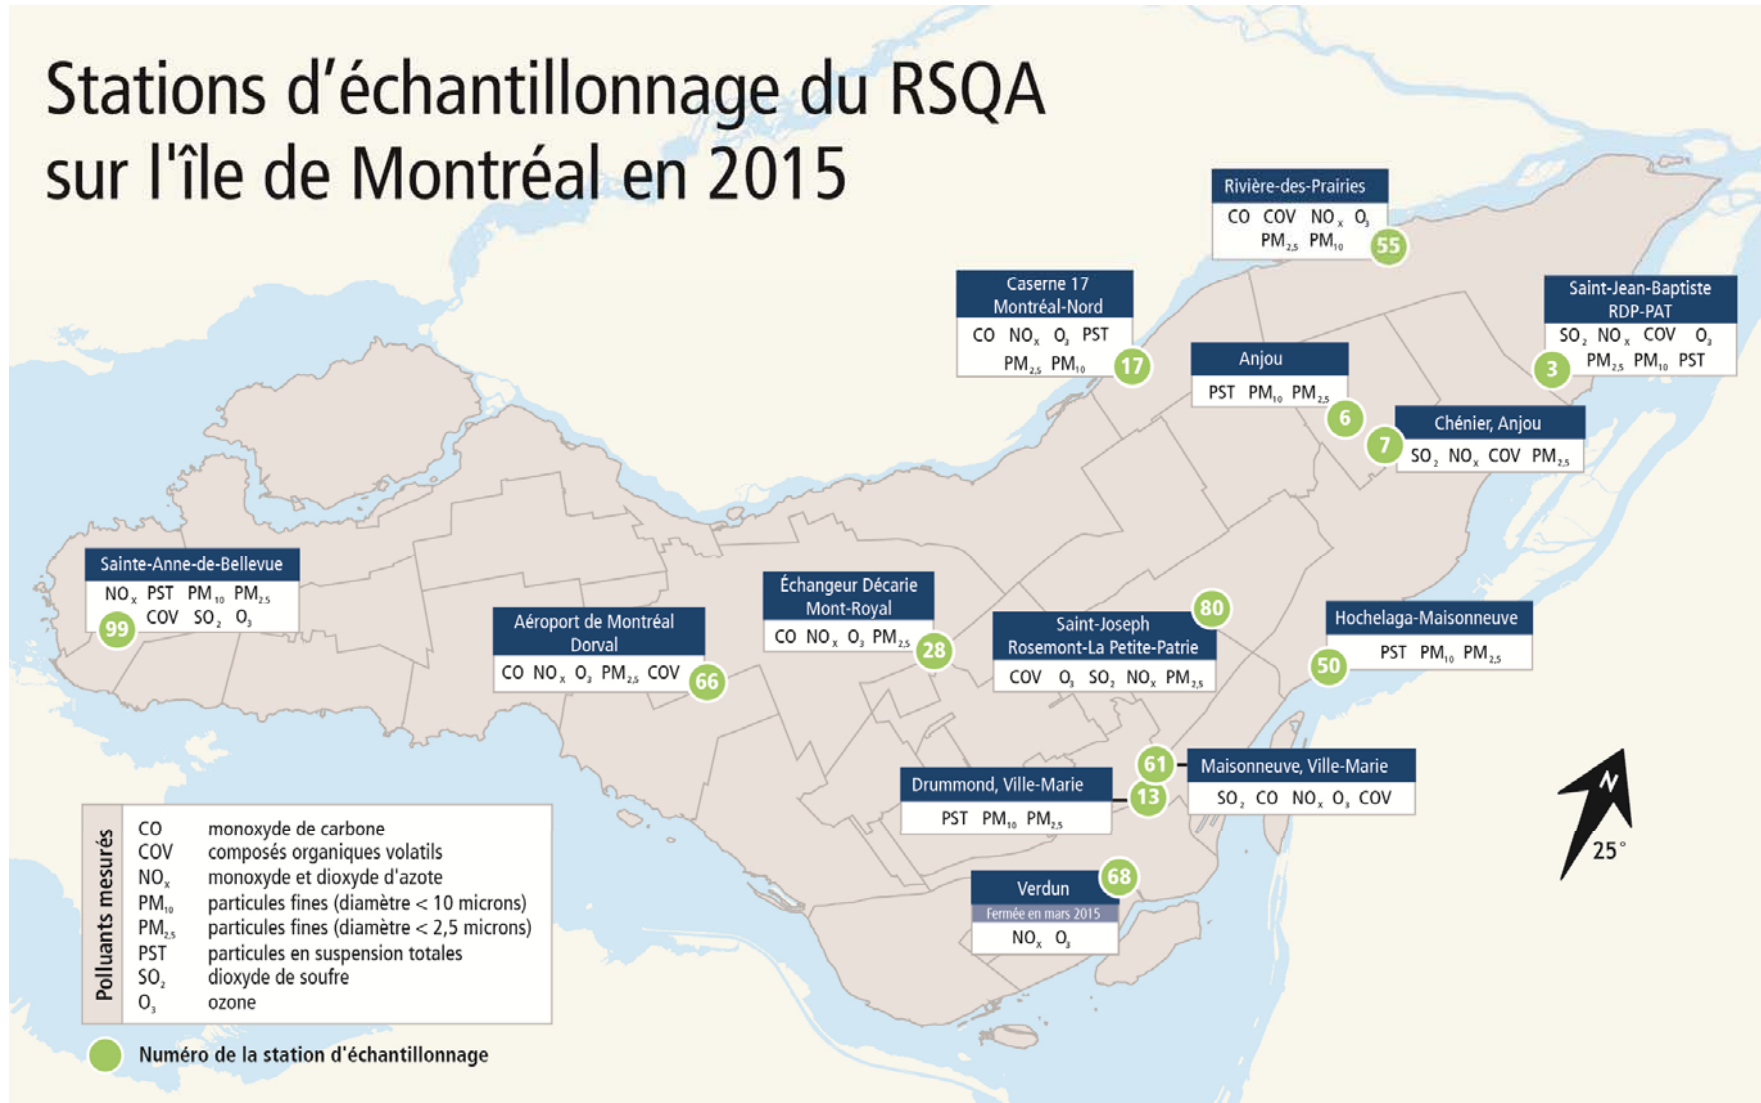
Stations d'échantillonnage du RSQA sur l'île de Montréal en 2015

Rivière-des-Prairies
CO COV $NO_x$ $O_3$
$PM_{2,5}$ $PM_{10}$
55

Caserne 17
Montréal-Nord
CO $NO_x$ $O_3$ PST
$PM_{2,5}$ $PM_{10}$
17

Saint-Jean-Baptiste
RDP-PAT
$SO_2$ $NO_x$ COV $O_3$
$PM_{2,5}$ $PM_{10}$ PST
3

Anjou
PST $PM_{10}$ $PM_{2,5}$
6

Chénier, Anjou
$SO_2$ $NO_x$ COV $PM_{2,5}$
7

Sainte-Anne-de-Bellevue
$NO_x$ PST $PM_{10}$ $PM_{2,5}$
COV $SO_2$ $O_3$
99

Aéroport de Montréal
Dorval
CO $NO_x$ $O_3$ $PM_{2,5}$ COV
66

Échangeur Décarie
Mont-Royal
CO $NO_x$ $O_3$ $PM_{2,5}$
28

Saint-Joseph
Rosemont-La Petite-Patrie
COV $O_3$ $SO_2$ $NO_x$ $PM_{2,5}$
80

Hochelaga-Maisonneuve
PST $PM_{10}$ $PM_{2,5}$
50

61
Maisonneuve, Ville-Marie
$SO_2$ CO $NO_x$ $O_3$ COV

Drummond, Ville-Marie
PST $PM_{10}$ $PM_{2,5}$
13

Verdun
Fermée en mars 2015
$NO_x$ $O_3$
68

N
25°

Polluants mesurés
CO monoxyde de carbone
COV composés organiques volatils
$NO_x$ monoxyde et dioxyde d'azote
$PM_{10}$ particules fines (diamètre < 10 microns)
$PM_{2,5}$ particules fines (diamètre < 2,5 microns)
PST particules en suspension totales
$SO_2$ dioxyde de soufre
$O_3$ ozone

Numéro de la station d'échantillonnage